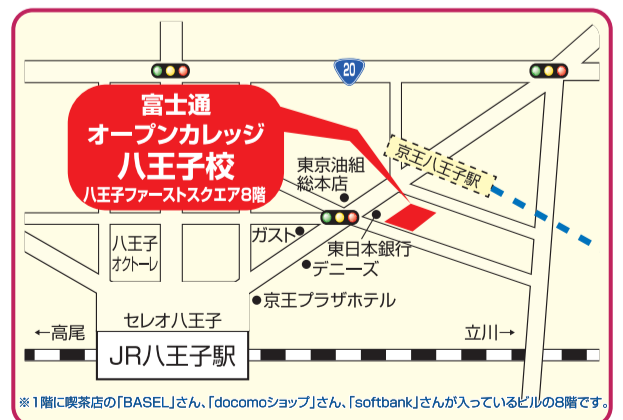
20

富士通
オープンカレッジ
八王子校
八王子ファーストスクエア8階

東京油組
総本店

京王八王子駅

ガスト

東日本銀行

八王子
オクトーレ

デニーズ

京王プラザホテル

セレオ八王子

←高尾

立川→

JR八王子駅

※1階に喫茶店の「BASEL」さん、「docomoショップ」さん、「softbank」さんが入っているビルの8階です。